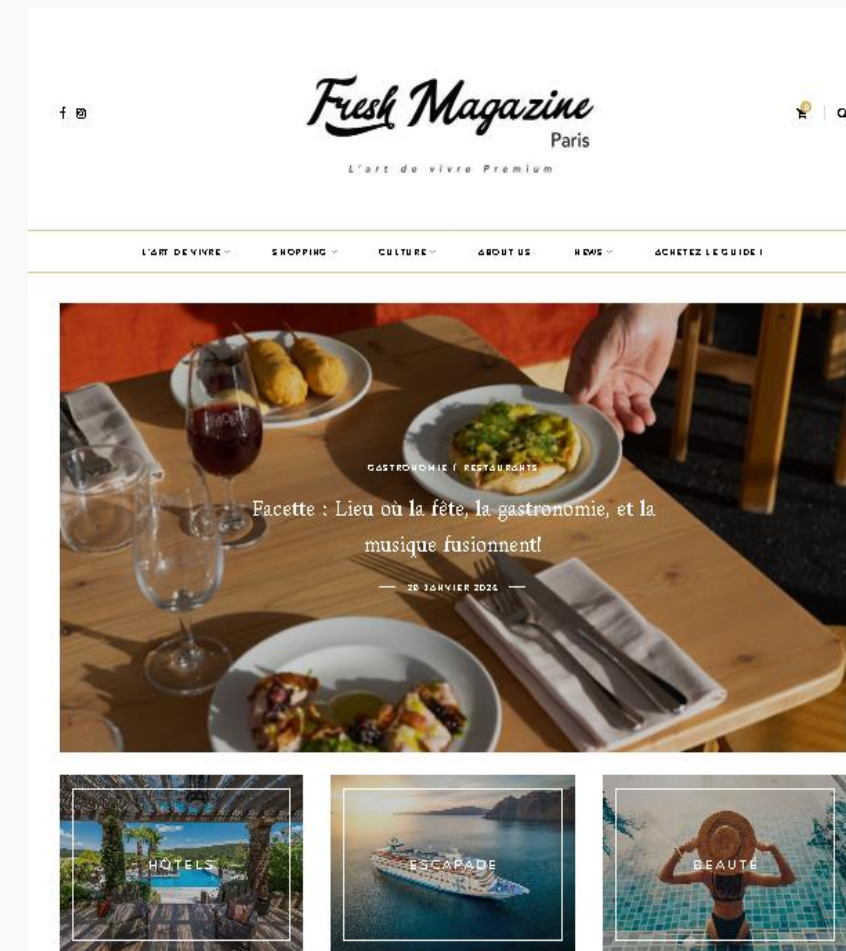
Fresh Magazine
Paris
L'art de vivre Premium

L'ART DE VIVRE    SHOPPING    CULTURE    ABOUT US    NEWS    ACHETEZ LE GUIDE !

GASTRONOMIE / RESTAURANTS
Facette : Lieu où la fête, la gastronomie, et la musique fusionnent!
— 29 JANVIER 2024 —

HÔTELS
ESCAPADE
BEAUTÉ